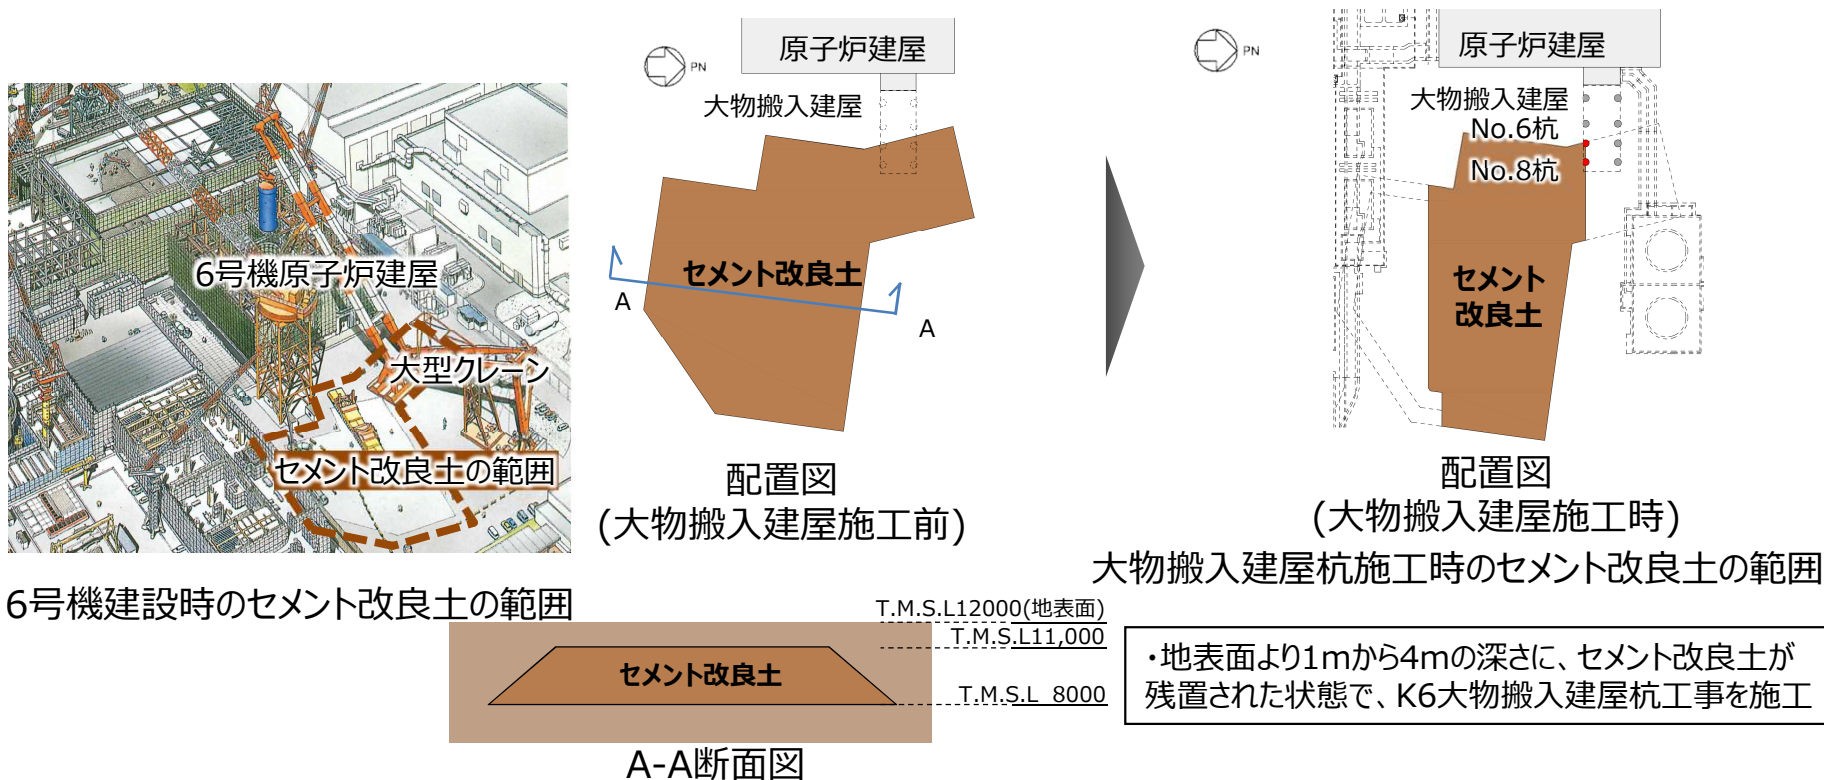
6号機原子炉建屋
大型クレーン
セメント改良土の範囲

6号機建設時のセメント改良土の範囲

PN
原子炉建屋
大物搬入建屋
セメント改良土
A
A

配置図
(大物搬入建屋施工前)

PN
原子炉建屋
大物搬入建屋
No.6杭
No.8杭
セメント改良土

配置図
(大物搬入建屋施工時)
大物搬入建屋杭施工時のセメント改良土の範囲

T.M.S.L12000(地表面)
T.M.S.L11,000
セメント改良土
T.M.S.L 8000
A-A断面図

・地表面より1mから4mの深さに、セメント改良土が残置された状態で、K6大物搬入建屋杭工事を施工